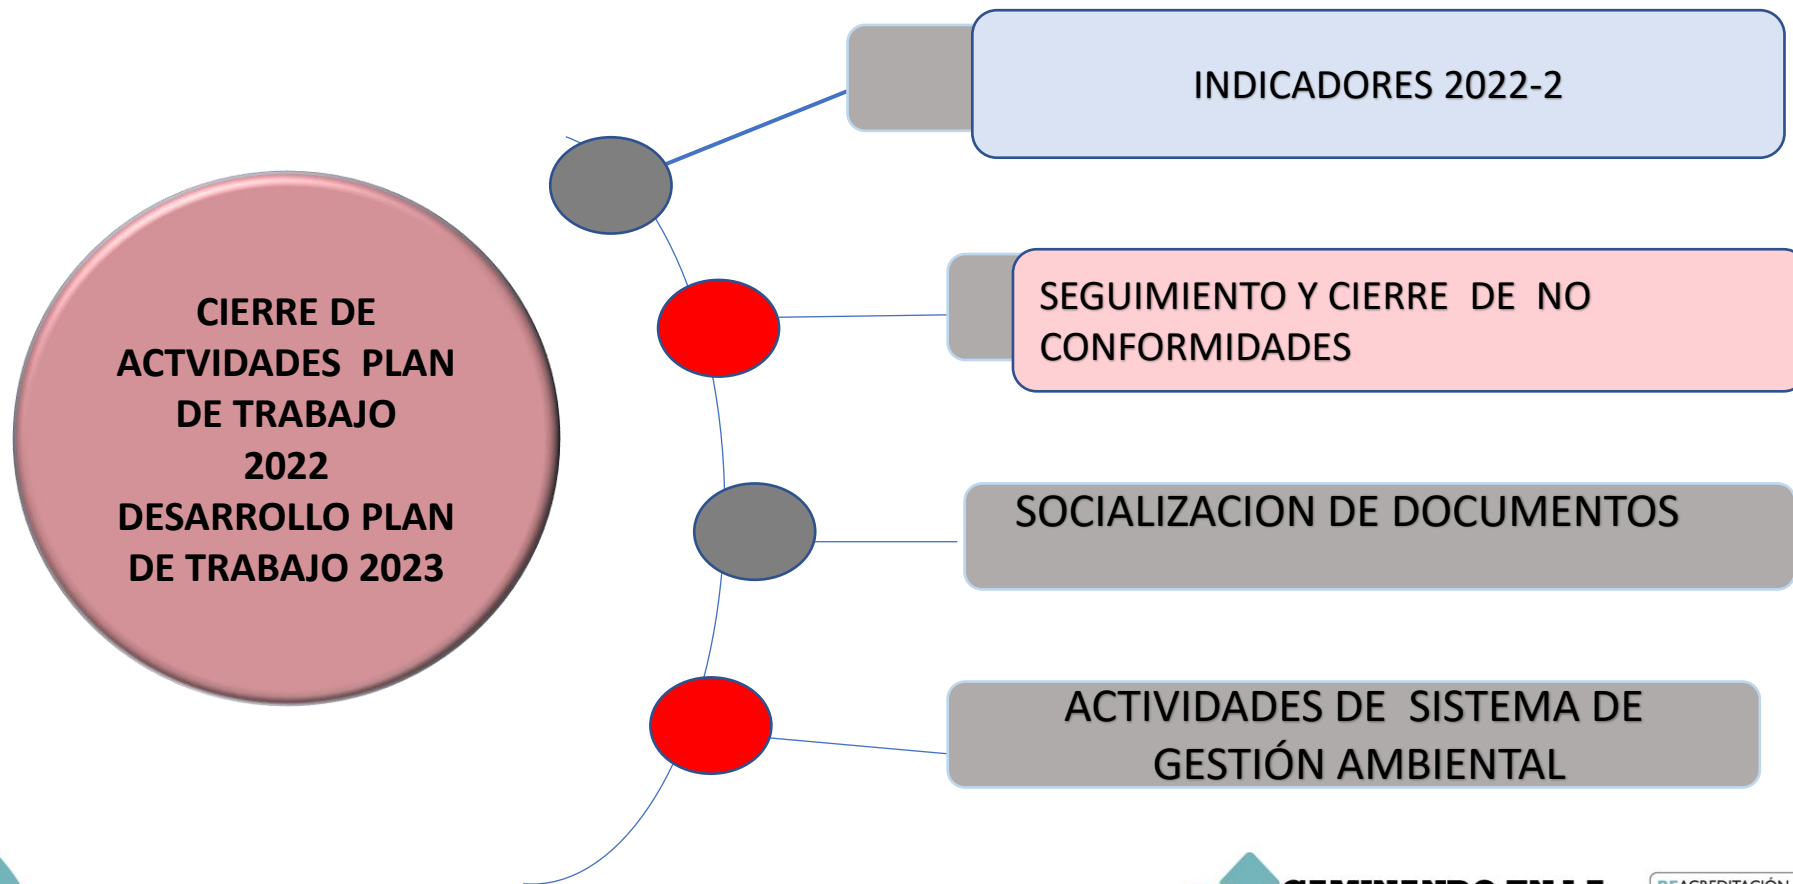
CIERRE DE ACTVIDADES PLAN DE TRABAJO 2022
DESARROLLO PLAN DE TRABAJO 2023

INDICADORES 2022-2

SEGUIMIENTO Y CIERRE DE NO CONFORMIDADES

SOCIALIZACION DE DOCUMENTOS

ACTIVIDADES DE SISTEMA DE GESTIÓN AMBIENTAL

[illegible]

REACREDITACIÓN